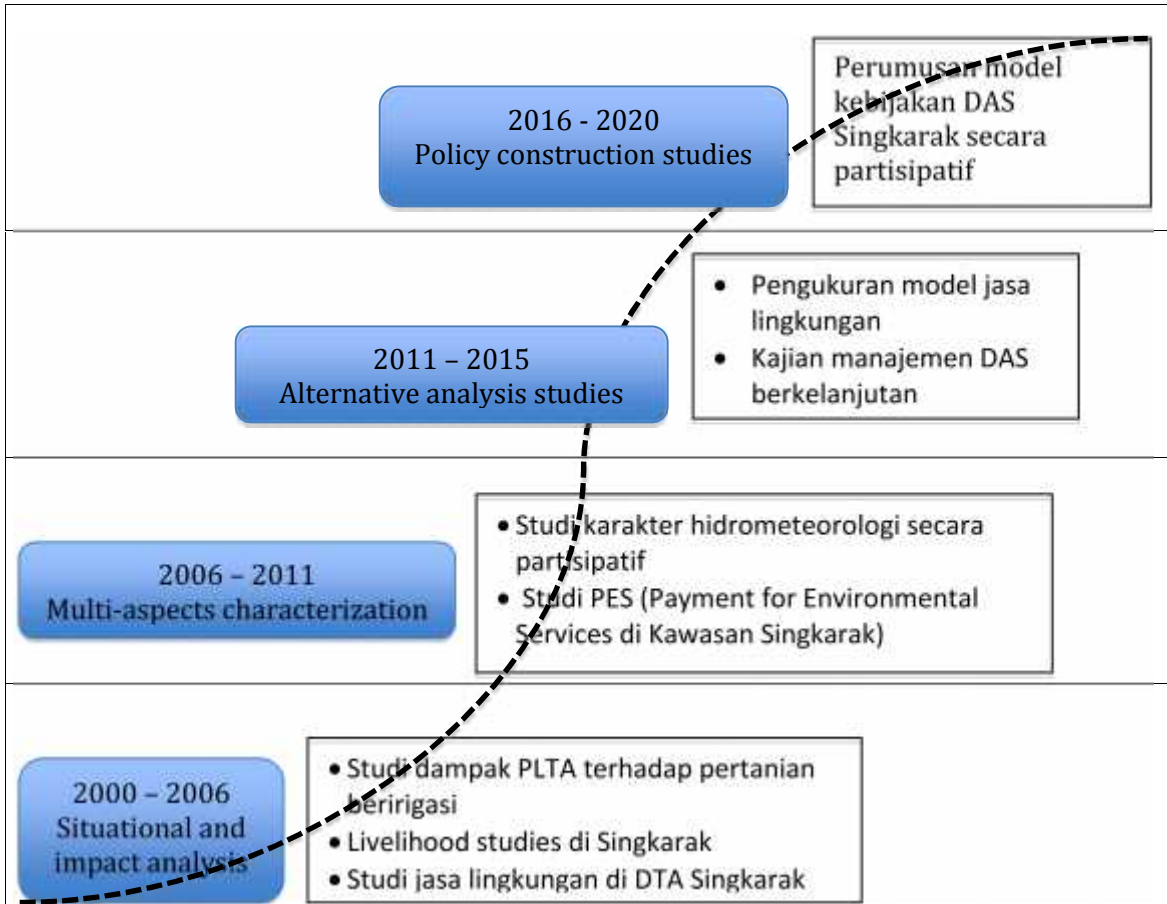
2016 - 2020
Policy construction studies

Perumusan model kebijakan DAS Singkarak secara partisipatif

2011 – 2015
Alternative analysis studies

- Pengukuran model jasa lingkungan
- Kajian manajemen DAS berkelanjutan

2006 – 2011
Multi-aspects characterization

- Studi karakter hidrometeorologi secara partisipatif
- Studi PES (Payment for Environmental Services di Kawasan Singkarak)

2000 – 2006
Situational and impact analysis

- Studi dampak PLTA terhadap pertanian beririgasi
- Livelihood studies di Singkarak
- Studi jasa lingkungan di DTA Singkarak